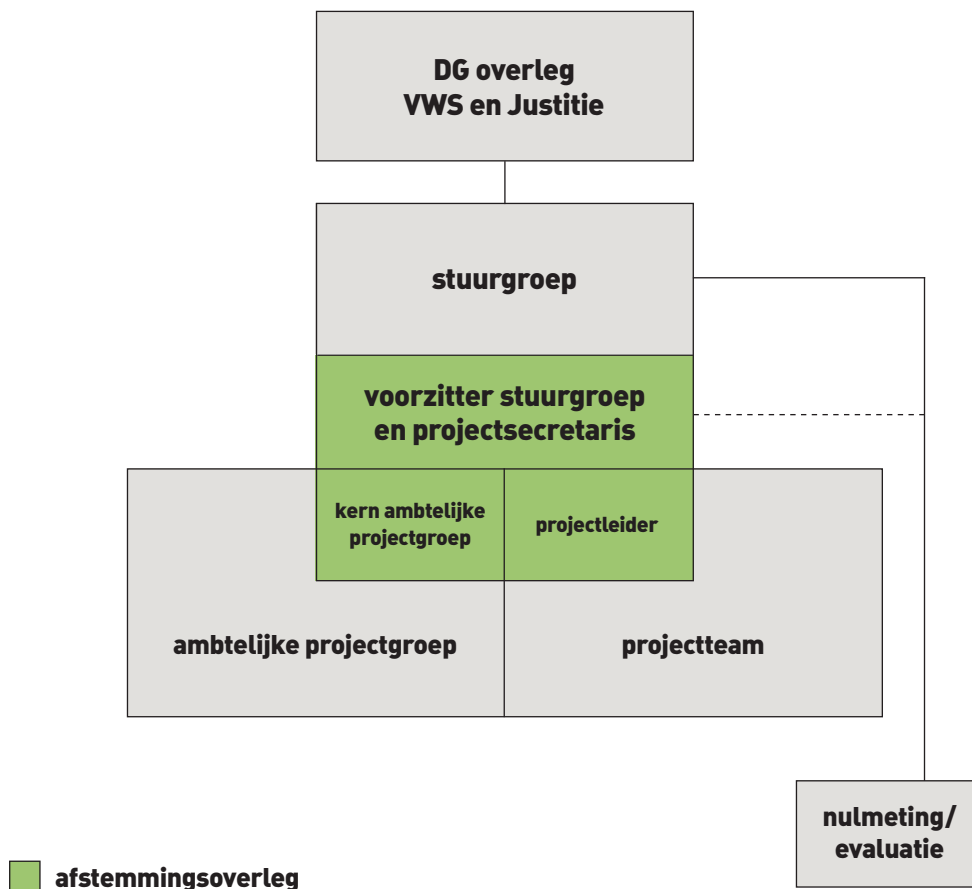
DG overleg
VWS en Justitie

stuurgroep

voorzitter stuurgroep
en projectsecretaris

kern ambtelijke projectgroep

projectleider

ambtelijke projectgroep

projectteam

nulmeting/
evaluatie

afstemmingsoverleg